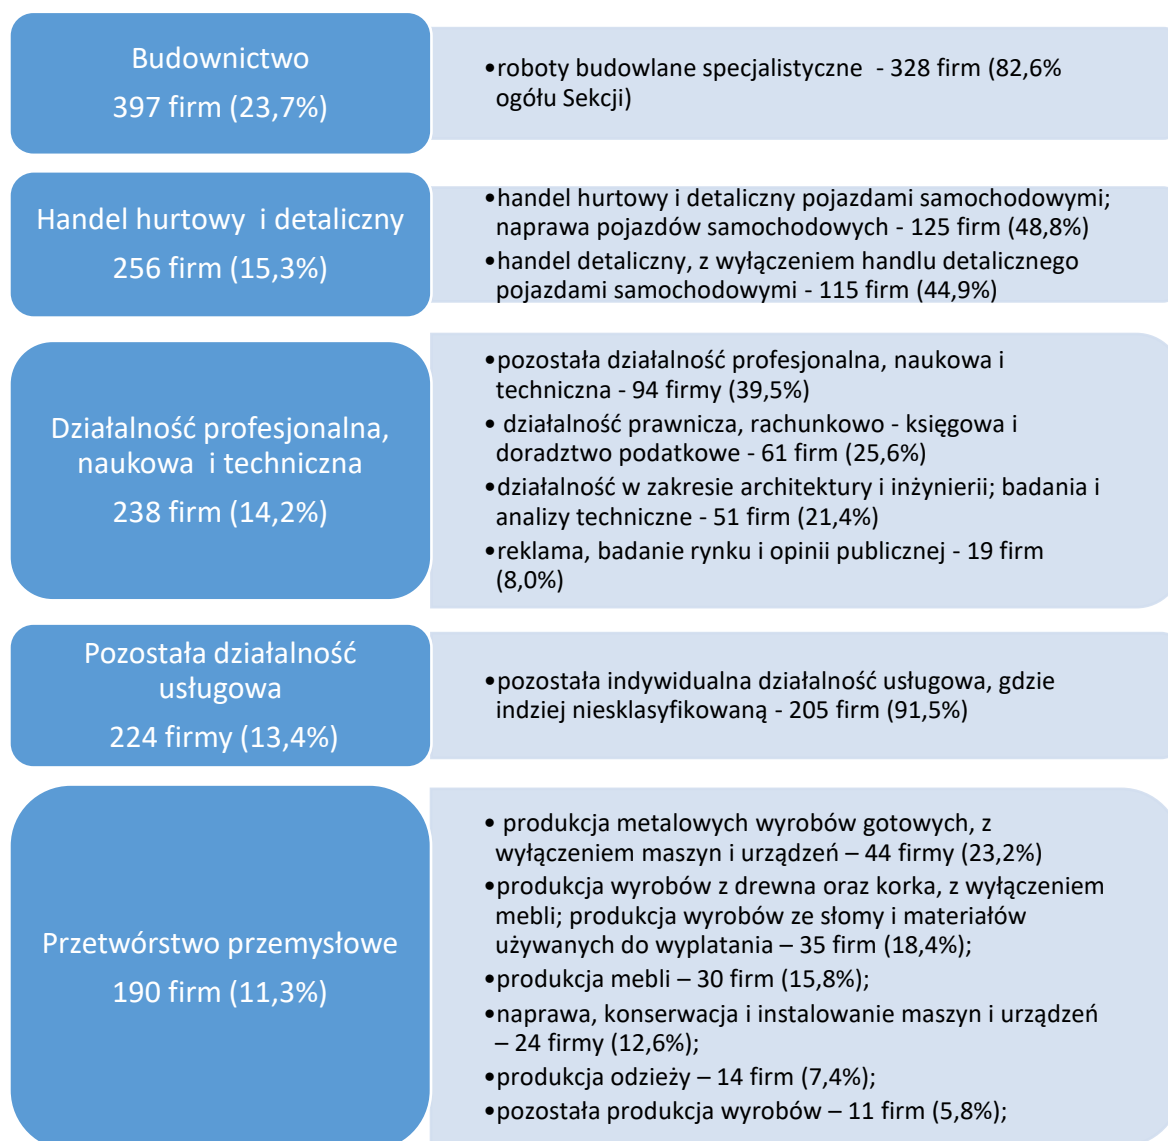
Budownictwo
397 firm (23,7%)

•roboty budowlane specjalistyczne - 328 firm (82,6% ogółu Sekcji)

Handel hurtowy i detaliczny
256 firm (15,3%)

•handel hurtowy i detaliczny pojazdami samochodowymi; naprawa pojazdów samochodowych - 125 firm (48,8%)
•handel detaliczny, z wyłączeniem handlu detalicznego pojazdami samochodowymi - 115 firm (44,9%)

Działalność profesjonalna, naukowa i techniczna
238 firm (14,2%)

•pozostała działalność profesjonalna, naukowa i techniczna - 94 firmy (39,5%)
• działalność prawnicza, rachunkowo - księgowa i doradztwo podatkowe - 61 firm (25,6%)
•działalność w zakresie architektury i inżynierii; badania i analizy techniczne - 51 firm (21,4%)
•reklama, badanie rynku i opinii publicznej - 19 firm (8,0%)

Pozostała działalność usługowa
224 firmy (13,4%)

•pozostała indywidualna działalność usługowa, gdzie indziej niesklasyfikowaną - 205 firm (91,5%)

Przetwórstwo przemysłowe
190 firm (11,3%)

• produkcja metalowych wyrobów gotowych, z wyłączeniem maszyn i urządzeń – 44 firmy (23,2%)
•produkcja wyrobów z drewna oraz korka, z wyłączeniem mebli; produkcja wyrobów ze słomy i materiałów używanych do wyplatania – 35 firm (18,4%);
•produkcja mebli – 30 firm (15,8%);
•naprawa, konserwacja i instalowanie maszyn i urządzeń – 24 firmy (12,6%);
•produkcja odzieży – 14 firm (7,4%);
•pozostała produkcja wyrobów – 11 firm (5,8%);